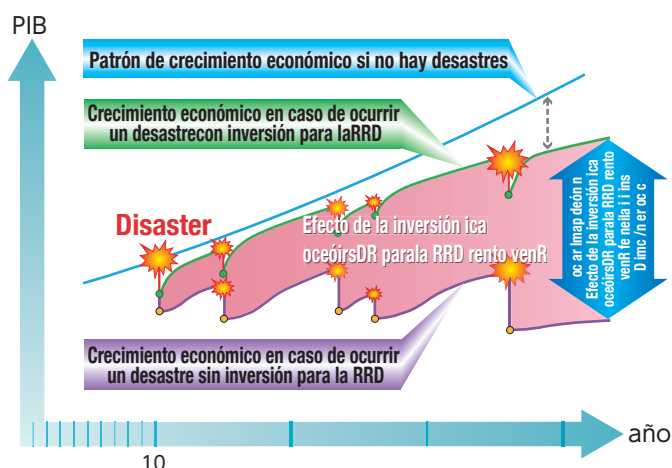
PIB

Patrón de crecimiento económico si no hay desastres

Crecimiento económico en caso de ocurrir un desastrecon inversión para laRRD

Disaster

Efecto de la inversión ica oceóirsDR parala RRD rento venR

oc ar lmap deón n Efecto de la inversión ica oceóirsDR parala RRD rento venR fe nella i i ins D imc /n er oc c

Crecimiento económico en caso de ocurrir un desastre sin inversión para la RRD

10

año